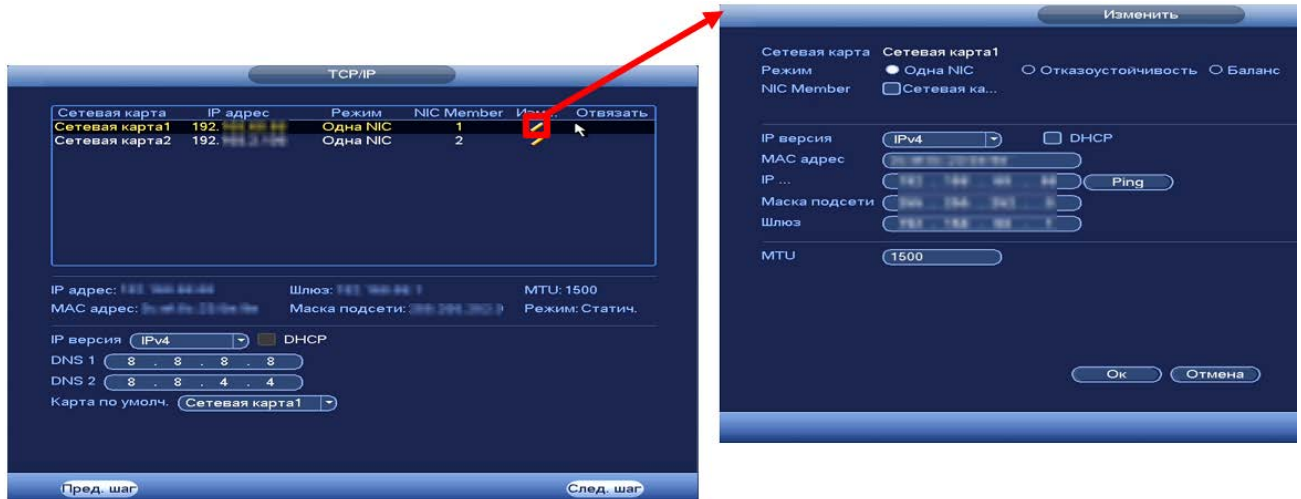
TCP/IP

| Сетевая карта | IP адрес | Режим | NIC Member | Изме... | Отвязать |
|---|---|---|---|---|---|
| Сетевая карта1 | 192.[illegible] | Одна NIC | 1 | | |
| Сетевая карта2 | 192.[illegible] | Одна NIC | 2 | | |

IP адрес: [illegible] Шлюз: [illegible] MTU: 1500
MAC адрес: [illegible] Маска подсети: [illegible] Режим: Статич.

IP версия IPv4 DHCP
DNS 1 8 . 8 . 8 . 8
DNS 2 8 . 8 . 4 . 4
Карта по умолч. Сетевая карта1

Пред. шаг
След. шаг

Изменить

Сетевая карта Сетевая карта1
Режим Одна NIC Отказоустойчивость Баланс
NIC Member Сетевая ка...

IP версия IPv4 DHCP
MAC адрес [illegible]
IP ... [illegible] Ping
Маска подсети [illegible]
Шлюз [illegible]

MTU 1500

Ок Отмена